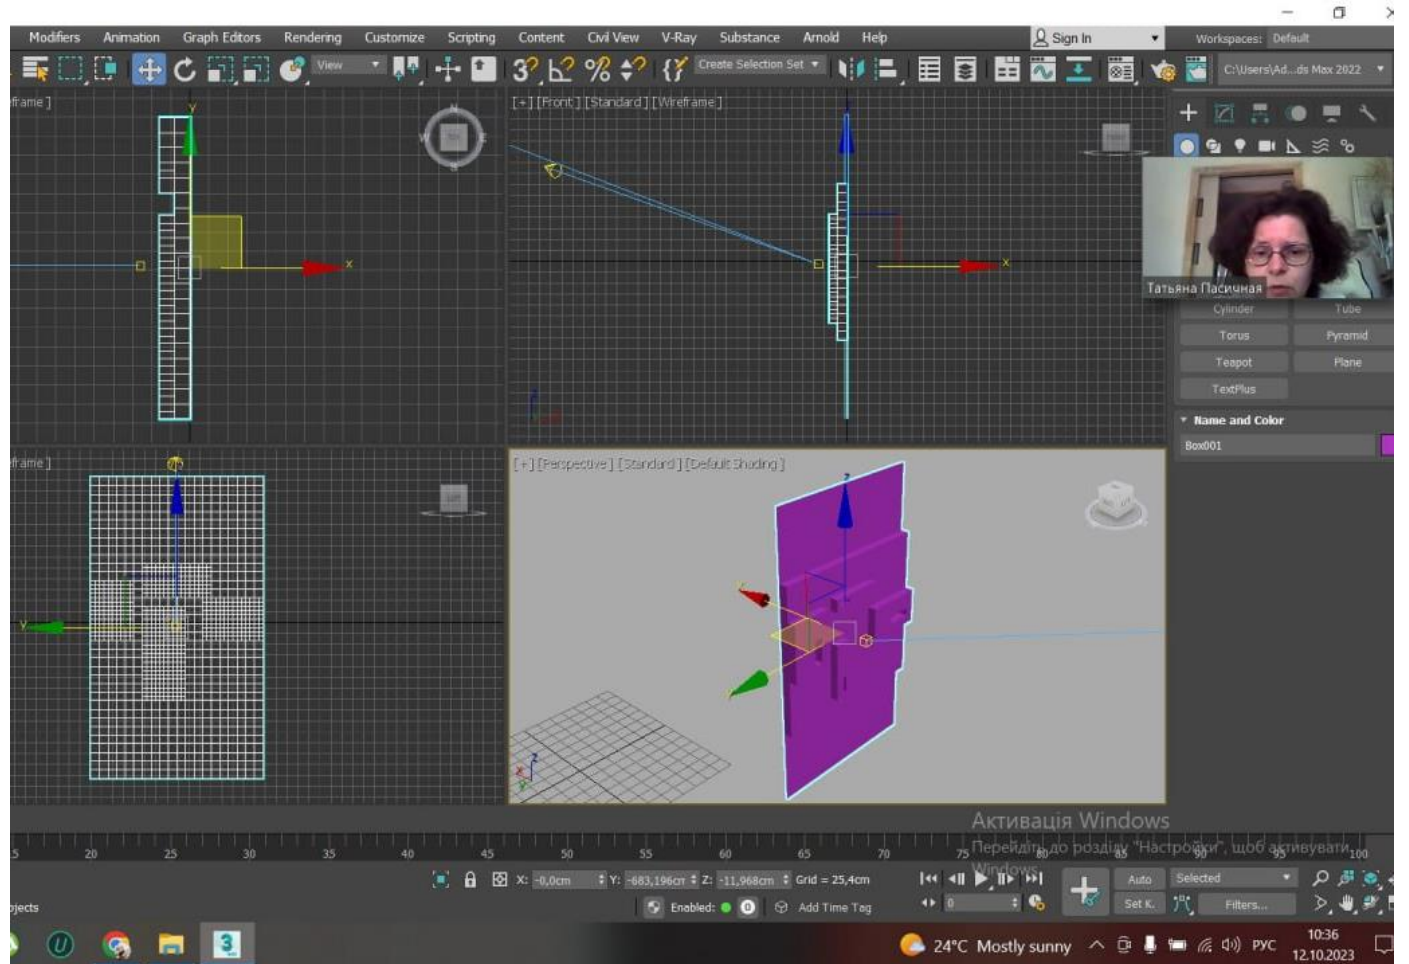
Modifiers Animation Graph Editors Rendering Customize Scripting Content Civil View V-Ray Substance Arnold Help

Sign In

Workspaces: Default

View

Create Selection Set

C:\Users\Ad...ds Max 2022

frame ]

[+] [Front] [Standard] [Wireframe]

frame ]

[+] [Perspective] [Standard] [Default Shading]

Татьяна Пасичная

Cylinder Tube

Torus Pyramid

Teapot Plane

TextPlus

Name and Color

Box001

Активація Windows

Перейдіть до розділу "Настройки", щоб активувати Windows.

5 20 25 30 35 40 45 50 55 60 65 70 75 80 85 90 100

X: -0,0cm Y: -683,196cm Z: -11,968cm Grid = 25,4cm

Auto Selected

Set K. Filters...

0

jects

Enabled: Add Time Tag

24°C Mostly sunny

РУС

10:36
12.10.2023